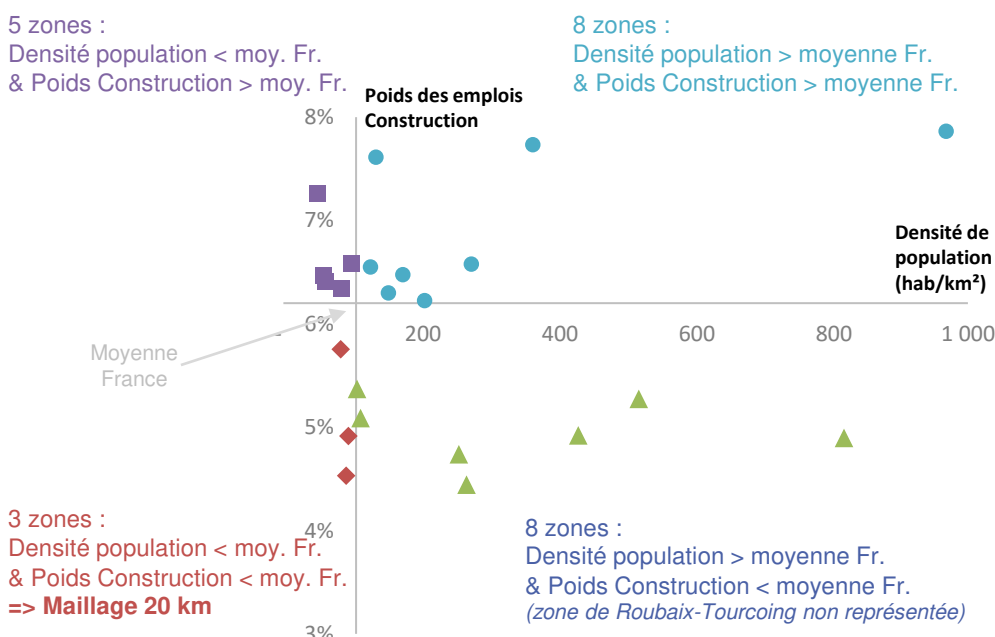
5 zones :
Densité population < moy. Fr.
& Poids Construction > moy. Fr.

8 zones :
Densité population > moyenne Fr.
& Poids Construction > moyenne Fr.

Poids des emplois Construction

8%

7%

6%

5%

4%

3%

Densité de population (hab/km²)

200

400

600

800

1 000

Moyenne France

3 zones :
Densité population < moy. Fr.
& Poids Construction < moy. Fr.
=> Maillage 20 km

8 zones :
Densité population > moyenne Fr.
& Poids Construction < moyenne Fr.
(zone de Roubaix-Tourcoing non représentée)